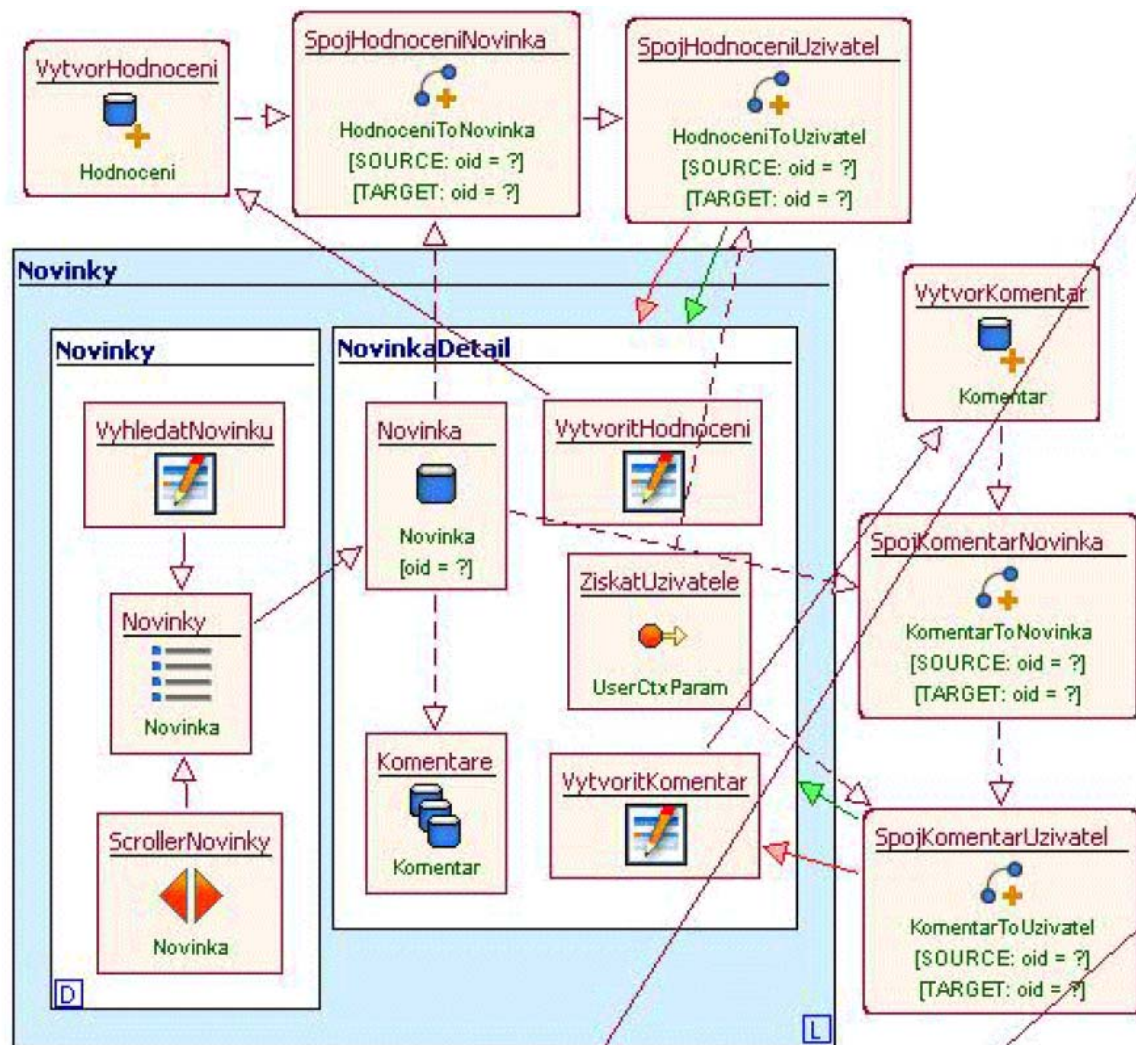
VytvorHodnoceni
Hodnoceni

SpojHodnoceniNovinka
HodnoceniToNovinka
[SOURCE: oid = ?]
[TARGET: oid = ?]

SpojHodnoceniUzivatel
HodnoceniToUzivatel
[SOURCE: oid = ?]
[TARGET: oid = ?]

Novinky

VytvorKomentar
Komentar

Novinky

NovinkaDetail

VyhledatNovinku

Novinka
Novinka
[oid = ?]

VytvoritHodnoceni

SpojKomentarNovinka
KomentarToNovinka
[SOURCE: oid = ?]
[TARGET: oid = ?]

ZiskatUzivatele
UserCtxParam

Novinky
Novinka

Komentare
Komentar

VytvoritKomentar

SpojKomentarUzivatel
KomentarToUzivatel
[SOURCE: oid = ?]
[TARGET: oid = ?]

ScrollerNovinky
Novinka

D

L